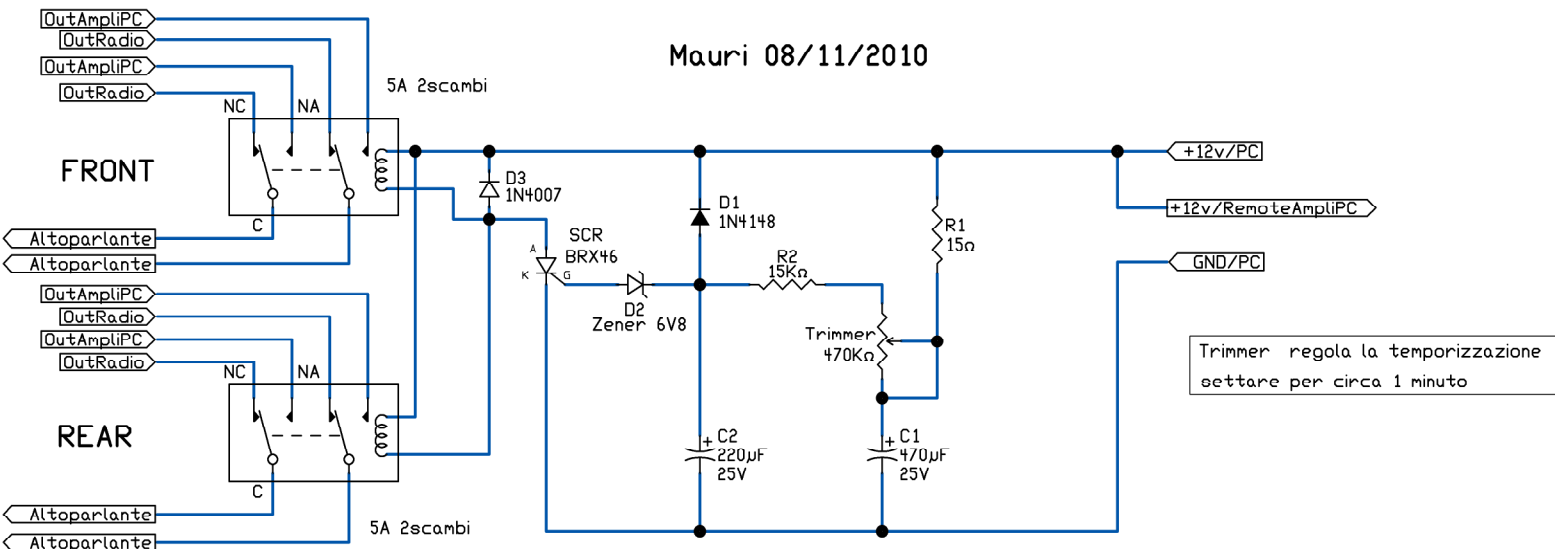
OutAmpliPC
OutRadio
OutAmpliPC
OutRadio

Mauri 08/11/2010

5A 2scambi

NC NA

FRONT

C

Altoparlante
Altoparlante

D3
1N4007

SCR
BRX46
A
K G

D1
1N4148

D2
Zener 6V8

R2
15KΩ

R1
15Ω

+12v/PC
+12v/RemoteAmpliPC
GND/PC

Trimmer
470KΩ

Trimmer regola la temporizzazione
settare per circa 1 minuto

OutAmpliPC
OutRadio
OutAmpliPC
OutRadio

NC NA

REAR

C

C2
220µF
25V

C1
470µF
25V

Altoparlante
Altoparlante

5A 2scambi